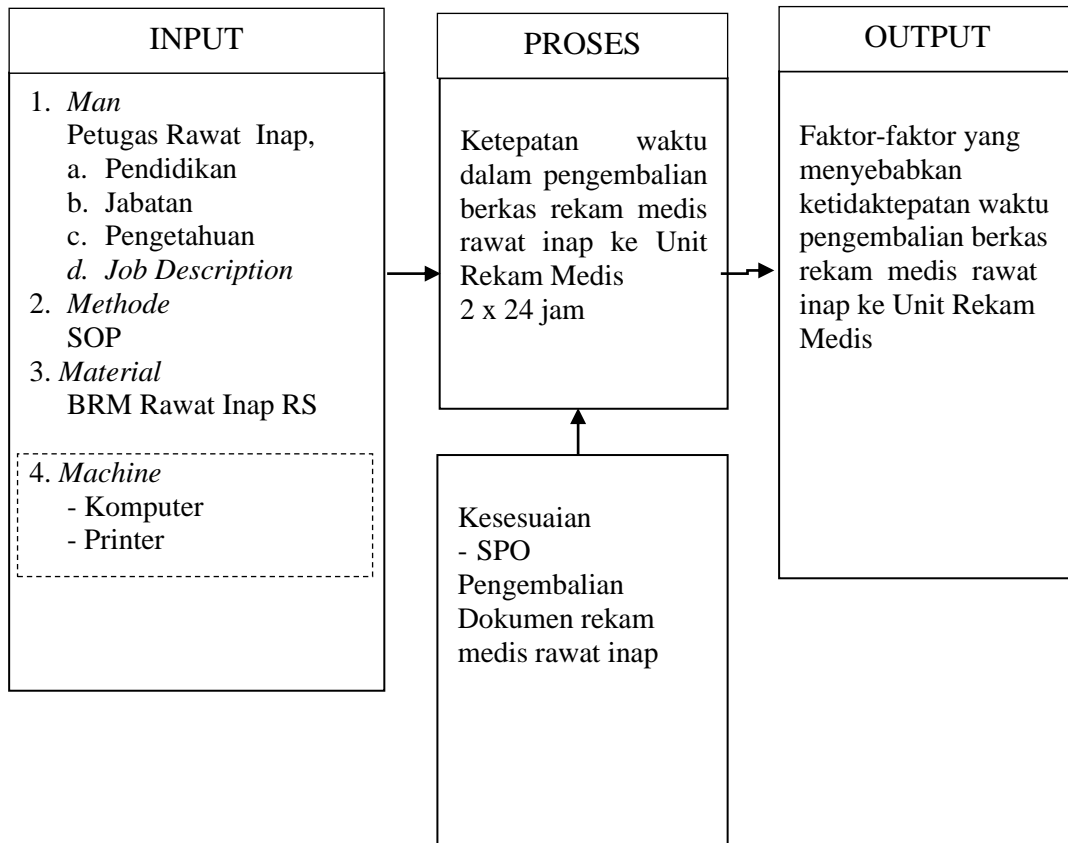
INPUT

1. Man
Petugas Rawat Inap,
a. Pendidikan
b. Jabatan
c. Pengetahuan
d. Job Description
2. Methode
SOP
3. Material
BRM Rawat Inap RS

4. Machine
- Komputer
- Printer

PROSES

Ketepatan waktu dalam pengembalian berkas rekam medis rawat inap ke Unit Rekam Medis
2 x 24 jam

Kesesuaian
- SPO Pengembalian Dokumen rekam medis rawat inap

OUTPUT

Faktor-faktor yang menyebabkan ketidaktepatan waktu pengembalian berkas rekam medis rawat inap ke Unit Rekam Medis